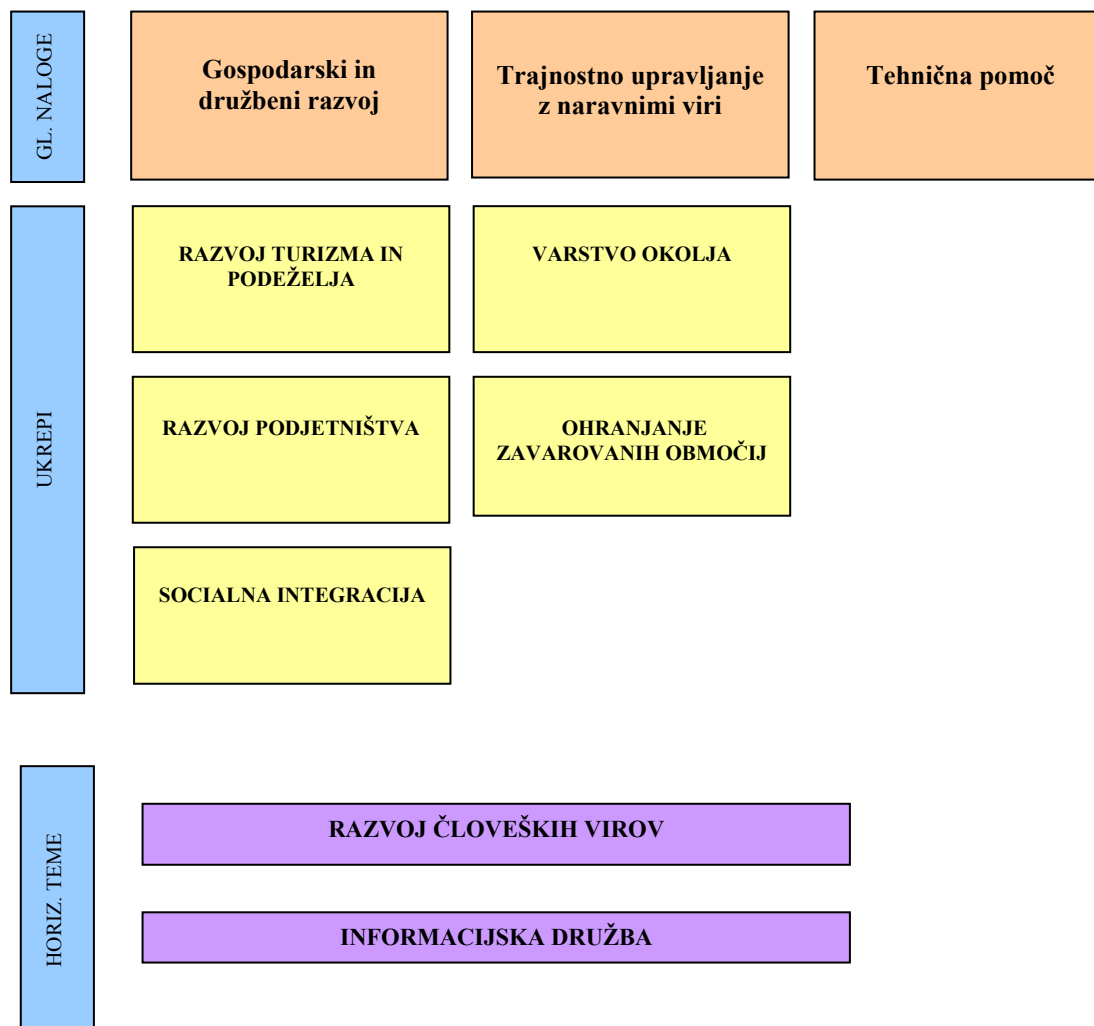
GL. NALOGE

Gospodarski in družbeni razvoj

Trajnostno upravljanje z naravnimi viri

Tehnična pomoč

UKREPI

RAZVOJ TURIZMA IN PODEŽELJA

VARSTVO OKOLJA

RAZVOJ PODJETNIŠTVA

OHRANJANJE ZAVAROVANIH OBMOČIJ

SOCIALNA INTEGRACIJA

HORIZ. TEME

RAZVOJ ČLOVEŠKIH VIROV

INFORMACIJSKA DRUŽBA